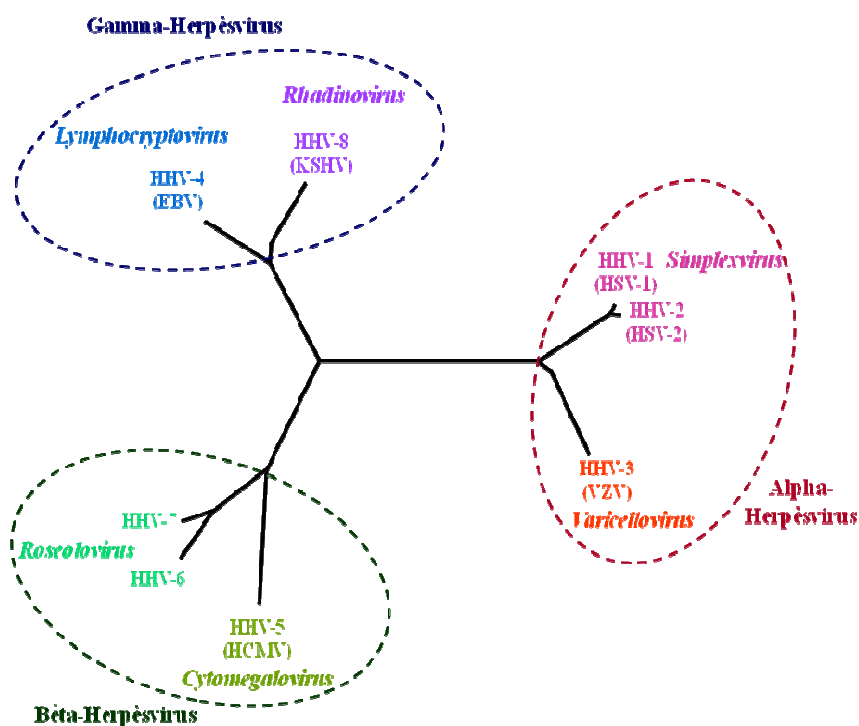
Gamma-Herpèsvirus

Rhadinovirus

Lymphocryptovirus

HHV-8
(KSHV)

HHV-4
(EBV)

HHV-1
(HSV-1)

Simplexvirus

HHV-2
(HSV-2)

HHV-3
(VZV)

Varicellovirus

Alpha-Herpèsvirus

HHV-7

Roseolovirus

HHV-6

HHV-5
(HCMV)

Cytomegalovirus

Bêta-Herpèsvirus